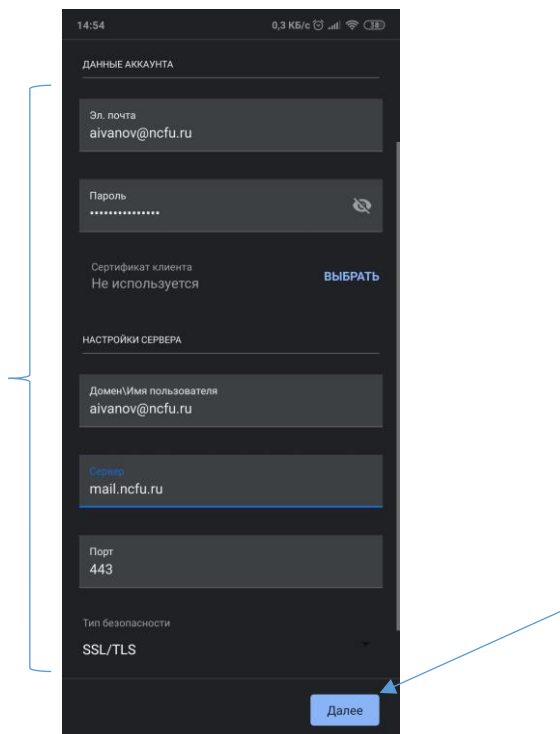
14:54 0,3 КБ/с 18

ДАННЫЕ АККАУНТА

Эл. почта
aivanov@ncfu.ru

Пароль
•••••••••••••••

Сертификат клиента
Не используется
ВЫБРАТЬ

НАСТРОЙКИ СЕРВЕРА

Домен\Имя пользователя
aivanov@ncfu.ru

Сервер
mail.ncfu.ru

Порт
443

Тип безопасности
SSL/TLS

Далее